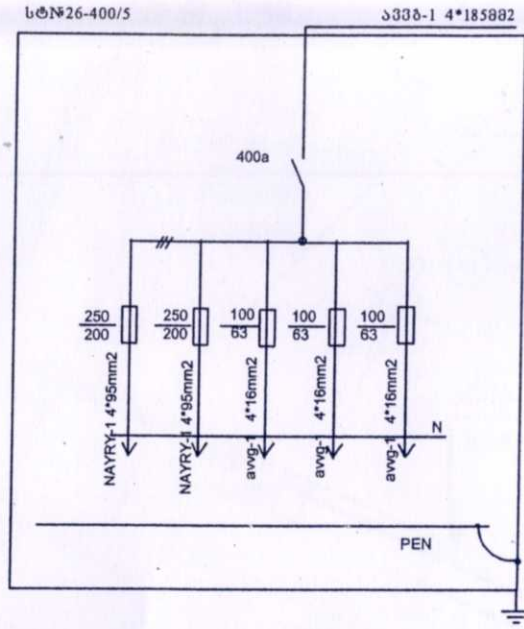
სტ№26-400/5

ასბბ-1 4*185მმ2

400a

$\frac{250}{200}$

$\frac{250}{200}$

$\frac{100}{63}$

$\frac{100}{63}$

$\frac{100}{63}$

NAYRY-1 4*95mm2

NAYRY-1 4*95mm2

avvg-1 4*16mm2

avvg-1 4*16mm2

avvg-1 4*16mm2

N

PEN